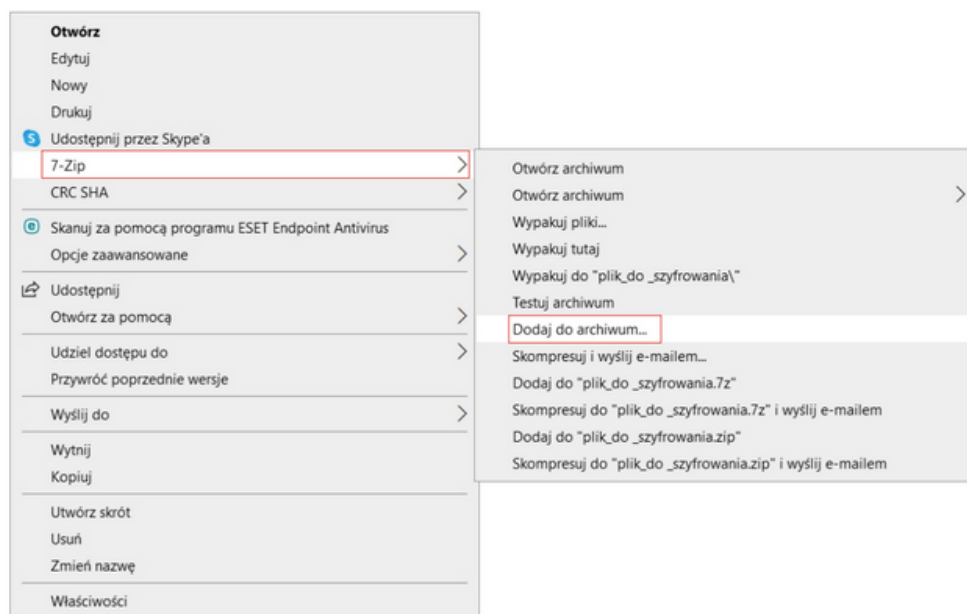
Otwórz
Edytuj
Nowy
Drukuj
Udostępnij przez Skype'a
7-Zip
CRC SHA
Skanuj za pomocą programu ESET Endpoint Antivirus
Opcje zaawansowane
Udostępnij
Otwórz za pomocą
Udziel dostępu do
Przywróć poprzednie wersje
Wyślij do
Wytnij
Kopiuj
Utwórz skrót
Usuń
Zmień nazwę
Właściwości

Otwórz archiwum
Otwórz archiwum
Wypakuj pliki...
Wypakuj tutaj
Wypakuj do "plik_do _szyfrowania\"
Testuj archiwum
Dodaj do archiwum...
Skompresuj i wyślij e-mailem...
Dodaj do "plik_do _szyfrowania.7z"
Skompresuj do "plik_do _szyfrowania.7z" i wyślij e-mailem
Dodaj do "plik_do _szyfrowania.zip"
Skompresuj do "plik_do _szyfrowania.zip" i wyślij e-mailem